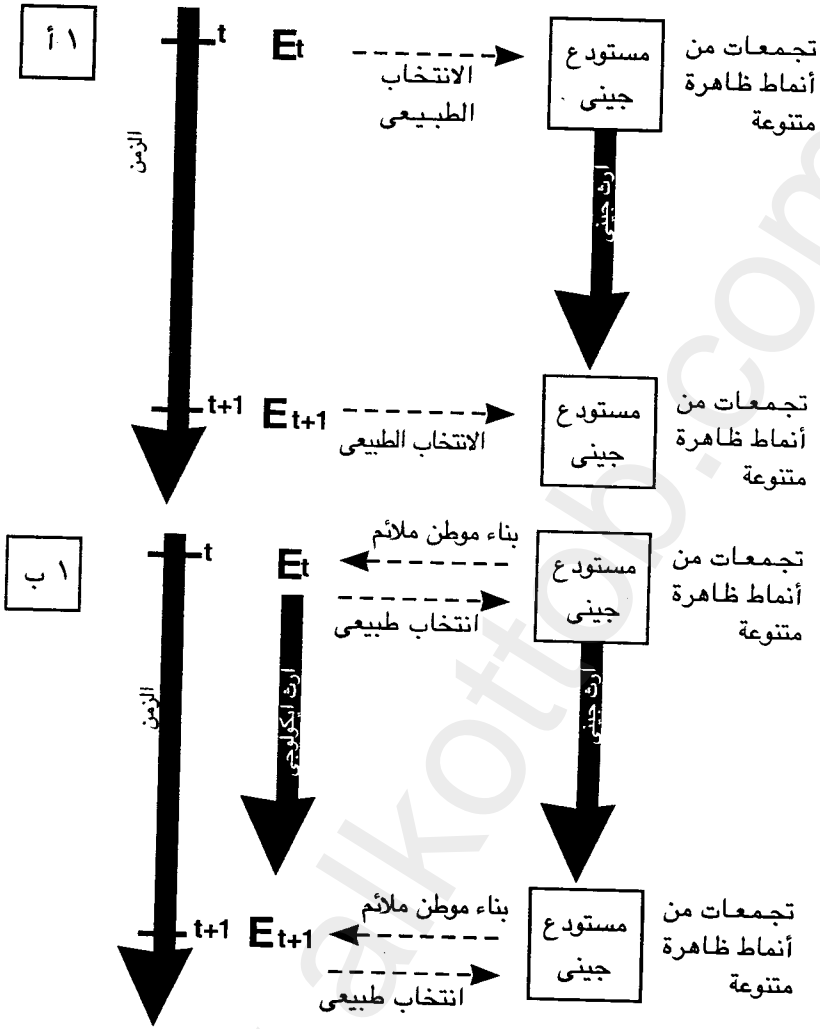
١ أ

t

الزمن

$E_t$

الانتخاب الطبيعى

مستودع جينى

تجمعات من أنماط ظاهرة متنوعة

ارث جينى

t+1

$E_{t+1}$

الانتخاب الطبيعى

مستودع جينى

تجمعات من أنماط ظاهرة متنوعة

١ ب

t

الزمن

$E_t$

بناء موطن ملائم

انتخاب طبيعى

مستودع جينى

تجمعات من أنماط ظاهرة متنوعة

ارث ايكولوجى

ارث جينى

t+1

$E_{t+1}$

بناء موطن ملائم

انتخاب طبيعى

مستودع جينى

تجمعات من أنماط ظاهرة متنوعة

alkottob.com